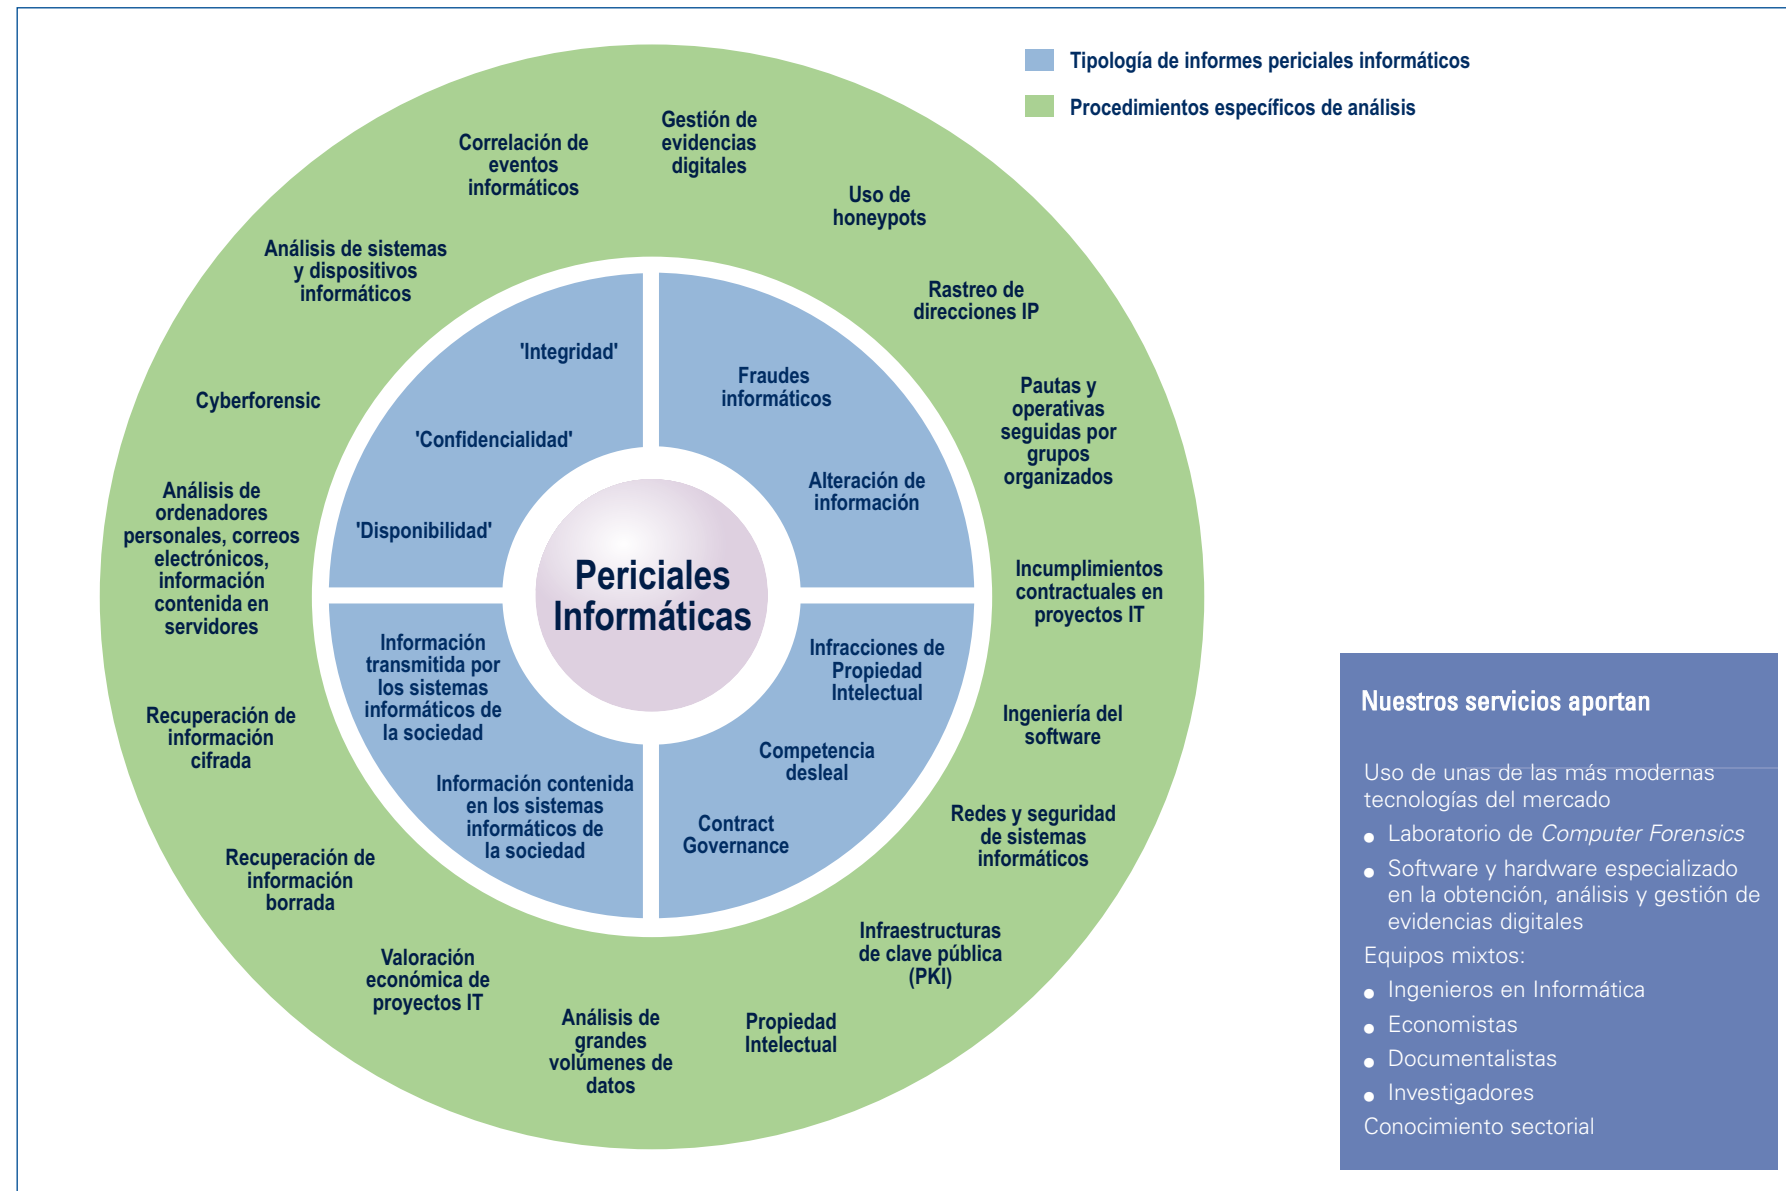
Tipología de informes periciales informáticos

Procedimientos específicos de análisis

Periciales Informáticas

'Integridad'

'Confidencialidad'

'Disponibilidad'

Fraudes informáticos

Alteración de información

Información transmitida por los sistemas informáticos de la sociedad

Información contenida en los sistemas informáticos de la sociedad

Infracciones de Propiedad Intelectual

Competencia desleal

Contract Governance

Gestión de evidencias digitales

Uso de honeypots

Rastreo de direcciones IP

Pautas y operativas seguidas por grupos organizados

Incumplimientos contractuales en proyectos IT

Ingeniería del software

Redes y seguridad de sistemas informáticos

Infraestructuras de clave pública (PKI)

Propiedad Intelectual

Análisis de grandes volúmenes de datos

Valoración económica de proyectos IT

Recuperación de información borrada

Recuperación de información cifrada

Análisis de ordenadores personales, correos electrónicos, información contenida en servidores

Cyberforensic

Análisis de sistemas y dispositivos informáticos

Correlación de eventos informáticos

Nuestros servicios aportan

Uso de unas de las más modernas tecnologías del mercado
- Laboratorio de *Computer Forensics*
- Software y hardware especializado en la obtención, análisis y gestión de evidencias digitales

Equipos mixtos:
- Ingenieros en Informática
- Economistas
- Documentalistas
- Investigadores

Conocimiento sectorial